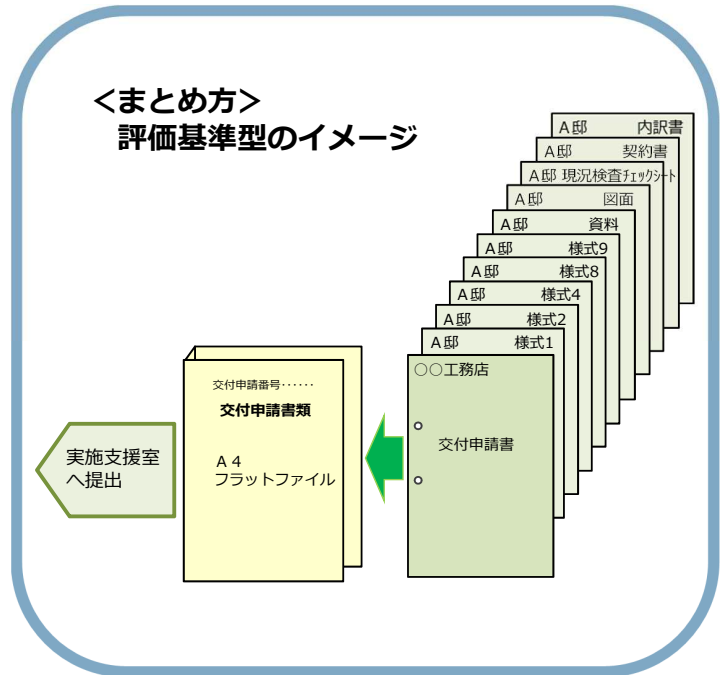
<まとめ方>
評価基準型のイメージ

A邸　内訳書
A邸　契約書
A邸　現況検査チェックシート
A邸　図面
A邸　資料
A邸　様式9
A邸　様式8
A邸　様式4
A邸　様式2
A邸　様式1
○○工務店
交付申請書

交付申請番号・・・・・・
交付申請書類
A４
フラットファイル

実施支援室へ提出